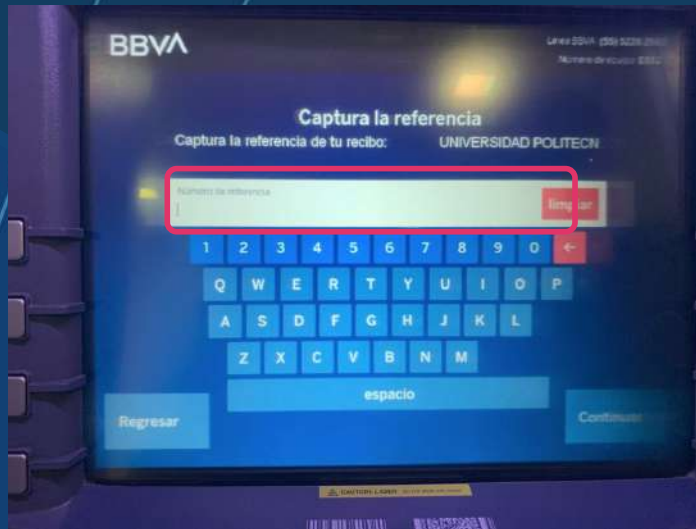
BBVA

Línea BBVA (55) 5226 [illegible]
Número de equipo: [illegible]

Captura la referencia

Captura la referencia de tu recibo: UNIVERSIDAD POLITECN

Número de referencia

Limpiar

1 2 3 4 5 6 7 8 9 0 ←

Q W E R T Y U I O P

A S D F G H J K L

Z X C V B N M

espacio

Regresar

Continuar

CAUTION LASER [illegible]